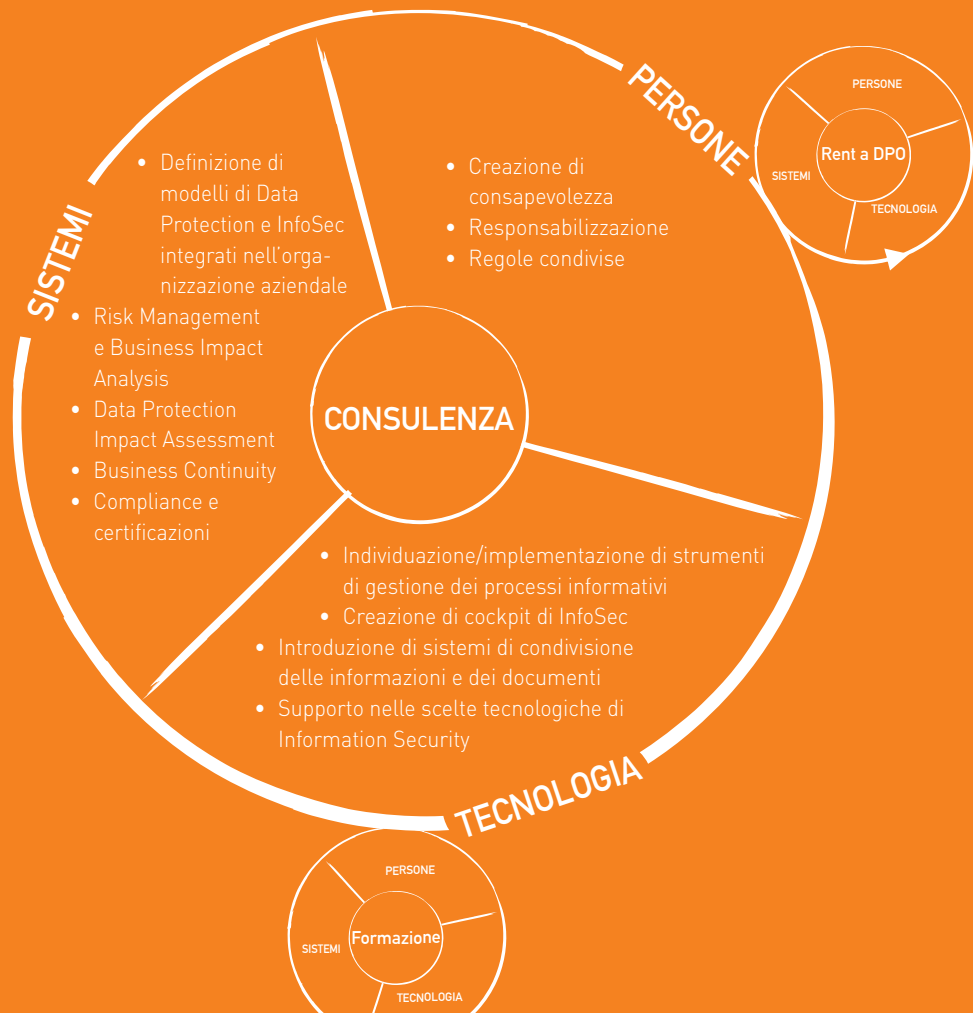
PERSONE

SISTEMI

TECNOLOGIA

CONSULENZA

• Definizione di modelli di Data Protection e InfoSec integrati nell'organizzazione aziendale
• Risk Management e Business Impact Analysis
• Data Protection Impact Assessment
• Business Continuity
• Compliance e certificazioni

• Creazione di consapevolezza
• Responsabilizzazione
• Regole condivise

• Individuazione/implementazione di strumenti di gestione dei processi informativi
• Creazione di cockpit di InfoSec
• Introduzione di sistemi di condivisione delle informazioni e dei documenti
• Supporto nelle scelte tecnologiche di Information Security

PERSONE
SISTEMI
Rent a DPO
TECNOLOGIA

PERSONE
SISTEMI
Formazione
TECNOLOGIA